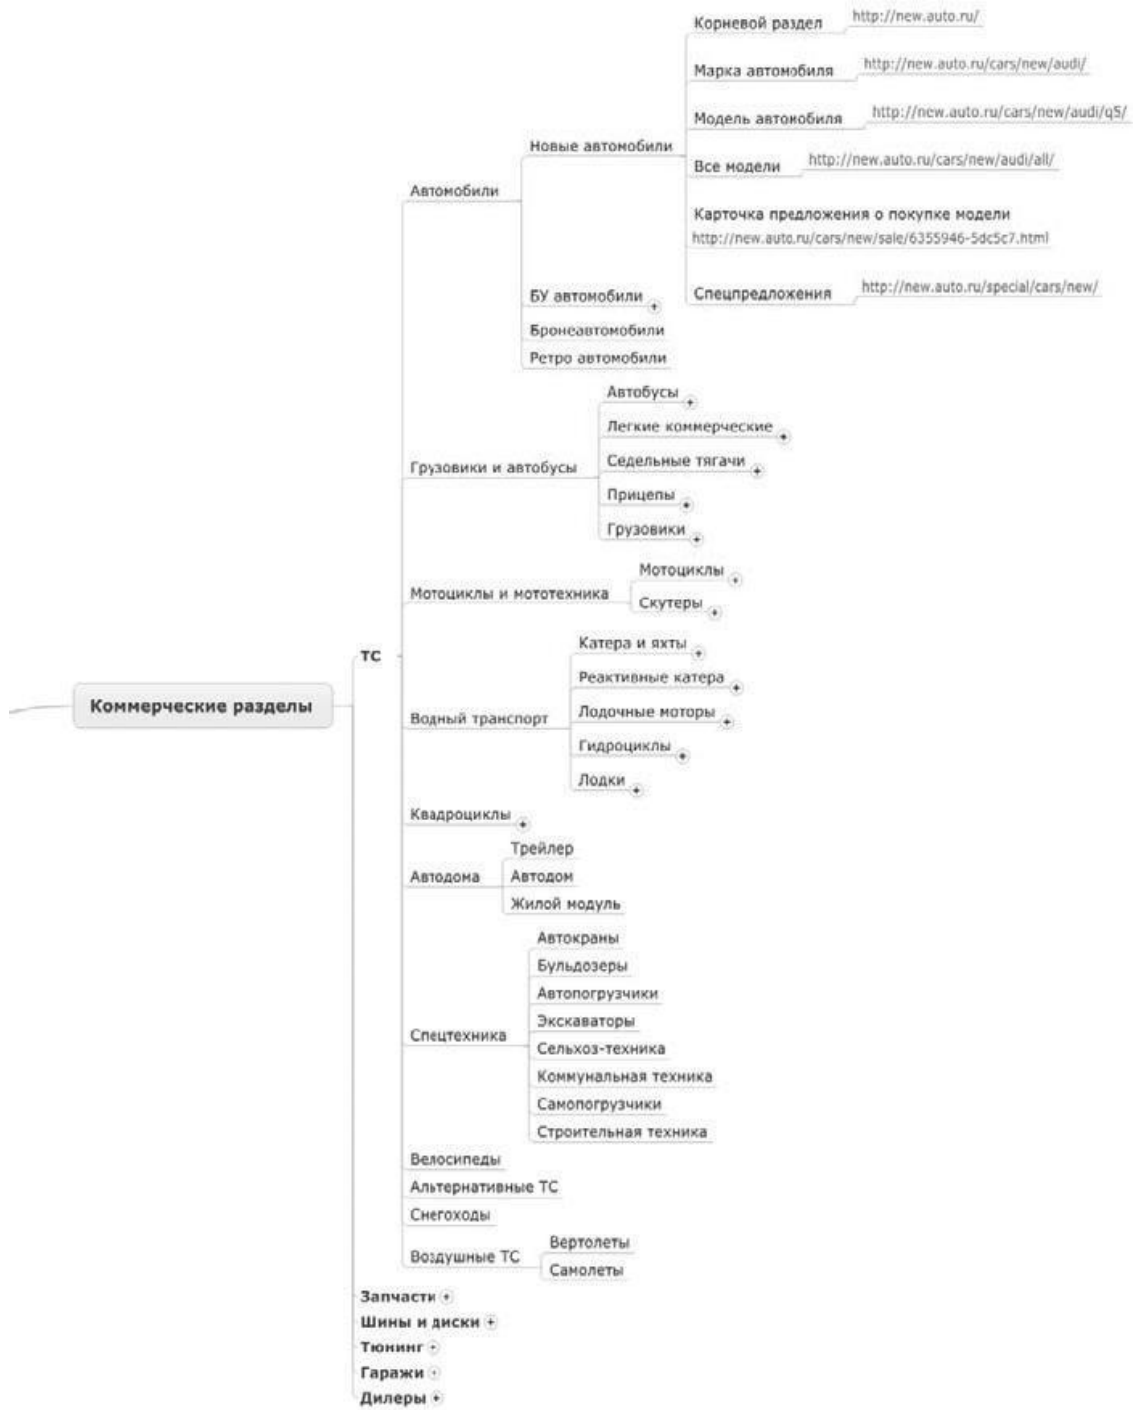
Коммерческие разделы

ТС

Автомобили

Новые автомобили

Корневой раздел http://new.auto.ru/

Марка автомобиля http://new.auto.ru/cars/new/audi/

Модель автомобиля http://new.auto.ru/cars/new/audi/q5/

Все модели http://new.auto.ru/cars/new/audi/all/

Карточка предложения о покупке модели http://new.auto.ru/cars/new/sale/6355946-5dc5c7.html

Спецпредложения http://new.auto.ru/special/cars/new/

БУ автомобили

Бронеавтомобили

Ретро автомобили

Грузовики и автобусы

Автобусы

Легкие коммерческие

Седельные тягачи

Прицепы

Грузовики

Мотоциклы и мототехника

Мотоциклы

Скутеры

Водный транспорт

Катера и яхты

Реактивные катера

Лодочные моторы

Гидроциклы

Лодки

Квадроциклы

Автодома

Трейлер

Автодом

Жилой модуль

Спецтехника

Автокраны

Бульдозеры

Автопогрузчики

Экскаваторы

Сельхоз-техника

Коммунальная техника

Самопогрузчики

Строительная техника

Велосипеды

Альтернативные ТС

Снегоходы

Воздушные ТС

Вертолеты

Самолеты

Запчасти

Шины и диски

Тюнинг

Гаражи

Дилеры